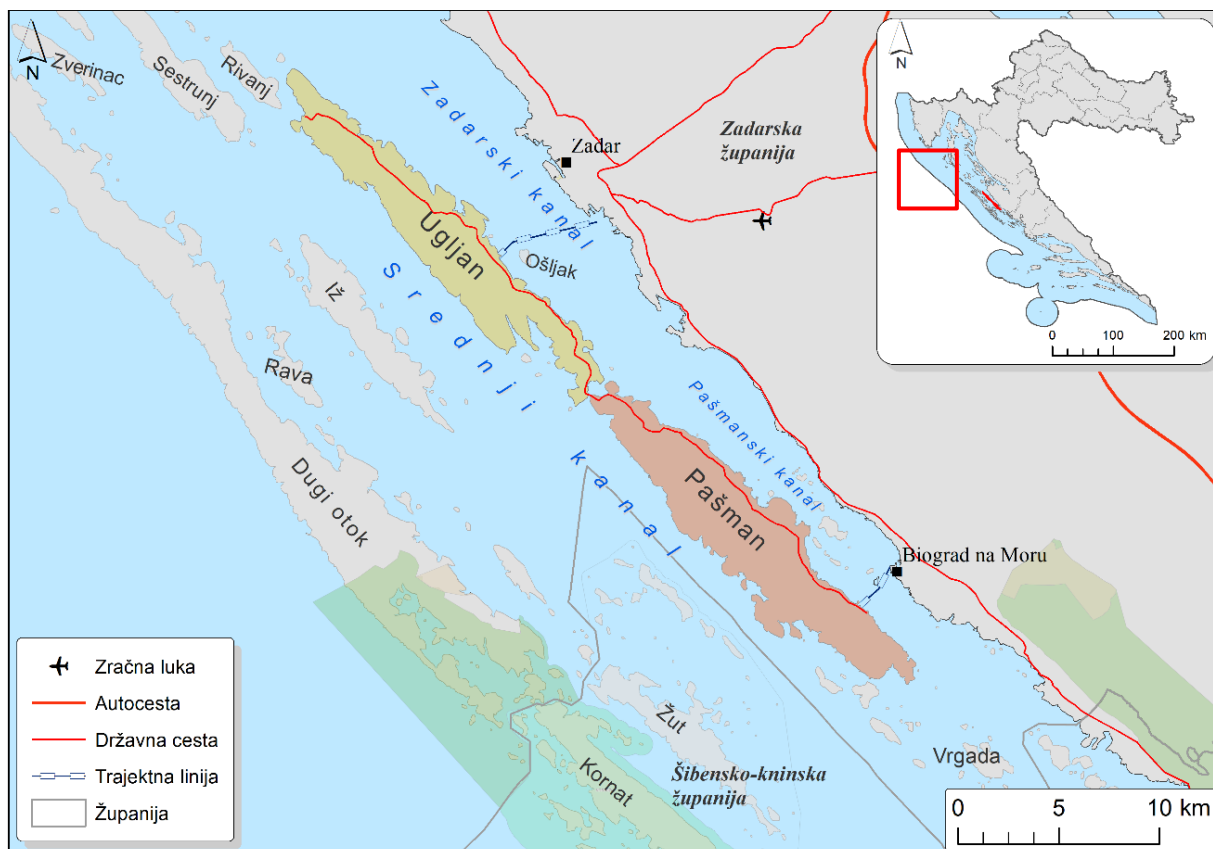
N
Zverinac
Sestrunj
Rivanj
Zadarski kanal
Zadar
Zadarska županija
N
0
100
200 km
Ugljan
Srednji kanal
Ošljak
Iž
Rava
Pašmanski kanal
Dugi otok
Pašman
Biograd na Moru
Zračna luka
Autocesta
Državna cesta
Trajektna linija
Županija
Žut
Kornat
Šibensko-kninska županija
Vrgada
0
5
10 km